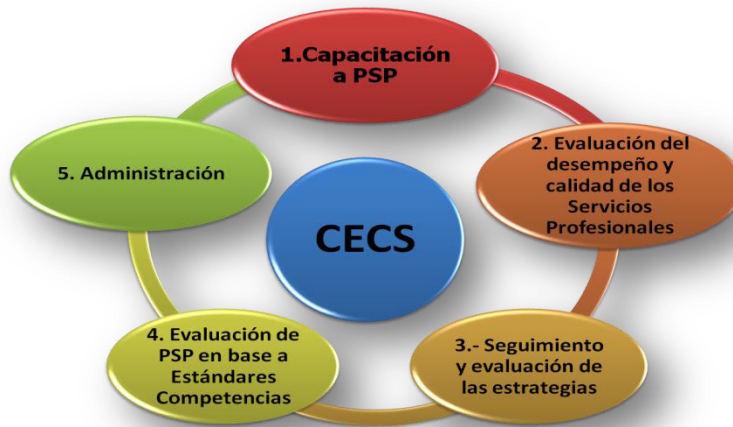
1.Capacitación a PSP

2. Evaluación del desempeño y calidad de los Servicios Profesionales

3.- Seguimiento y evaluación de las estrategias

4. Evaluación de PSP en base a Estándares Competencias

5. Administración

CECS